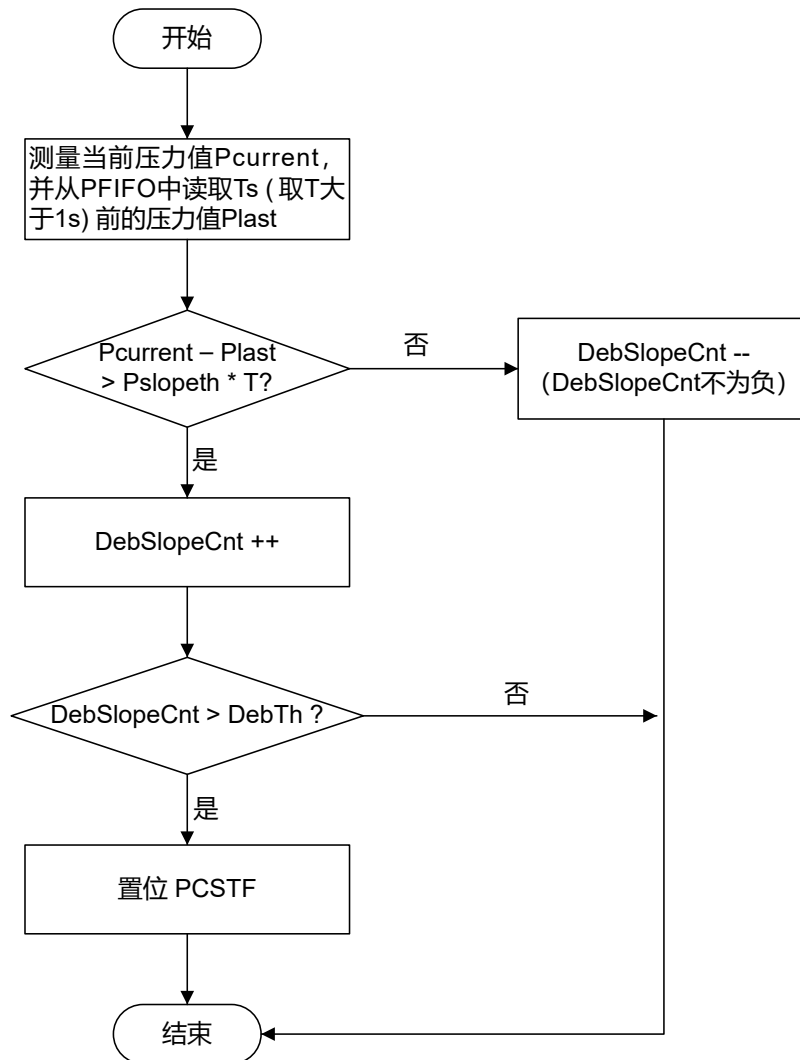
开始

测量当前压力值Pcurrent，并从PFIFO中读取Ts ( 取T大于1s) 前的压力值Plast

Pcurrent – Plast > Pslopeth * T?

否

DebSlopeCnt -- (DebSlopeCnt不为负)

是

DebSlopeCnt ++

DebSlopeCnt > DebTh ?

否

是

置位 PCSTF

结束